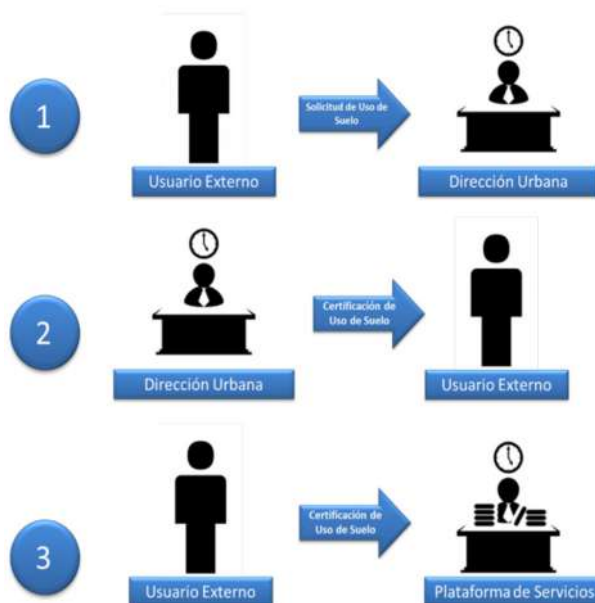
1

Solicitud de Uso de Suelo

Usuario Externo

Dirección Urbana

2

Certificación de Uso de Suelo

Dirección Urbana

Usuario Externo

3

Certificación de Uso de Suelo

Usuario Externo

Plataforma de Servicios